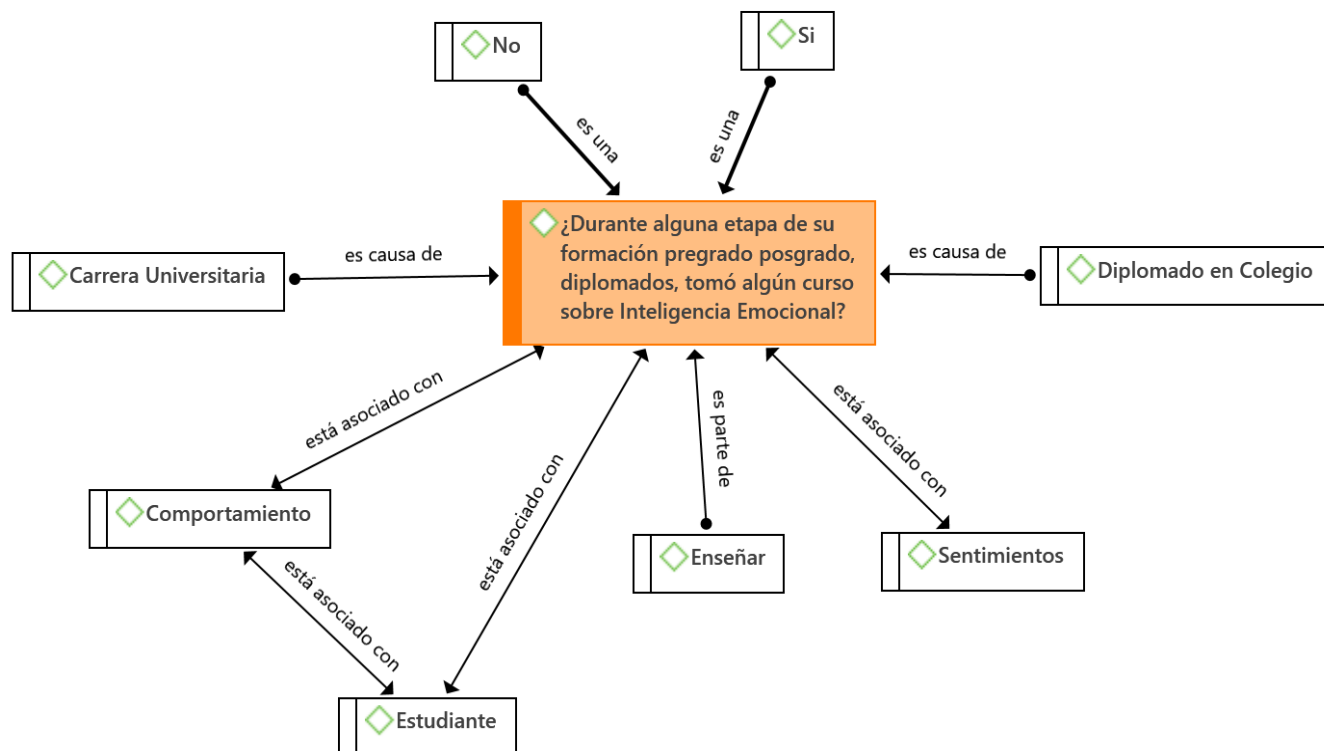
No

Si

es una

es una

¿Durante alguna etapa de su formación pregrado posgrado, diplomados, tomó algún curso sobre Inteligencia Emocional?

Carrera Universitaria

es causa de

es causa de

Diplomado en Colegio

está asociado con

está asociado con

es parte de

está asociado con

Comportamiento

Enseñar

Sentimientos

está asociado con

Estudiante